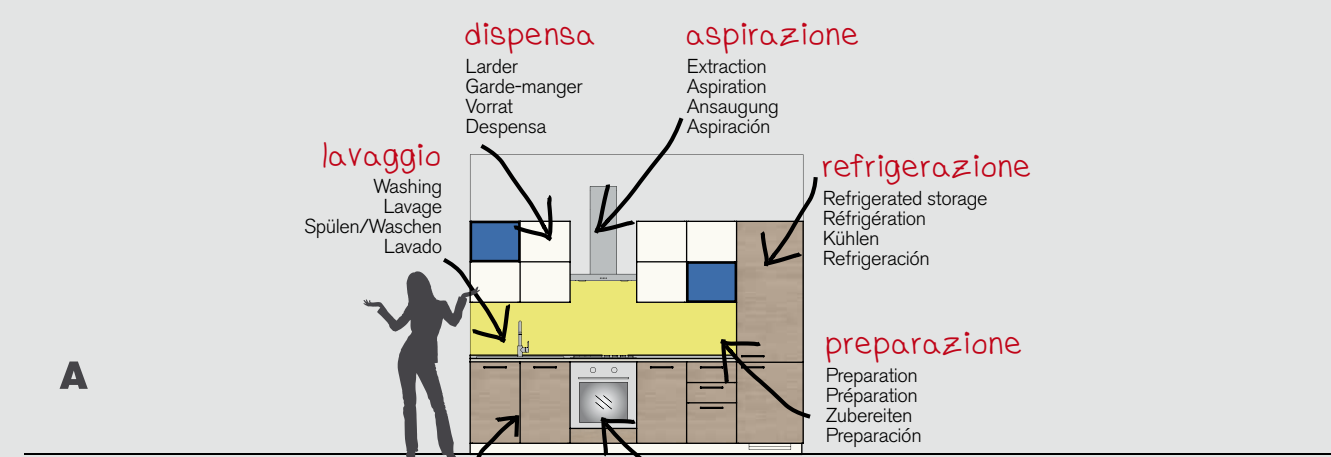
dispensa
Larder
Garde-manger
Vorrat
Despensa

aspirazione
Extraction
Aspiration
Ansaugung
Aspiración

lavaggio
Washing
Lavage
Spülen/Waschen
Lavado

refrigerazione
Refrigerated storage
Réfrigération
Kühlen
Refrigeración

preparazione
Preparation
Préparation
Zubereiten
Preparación

A